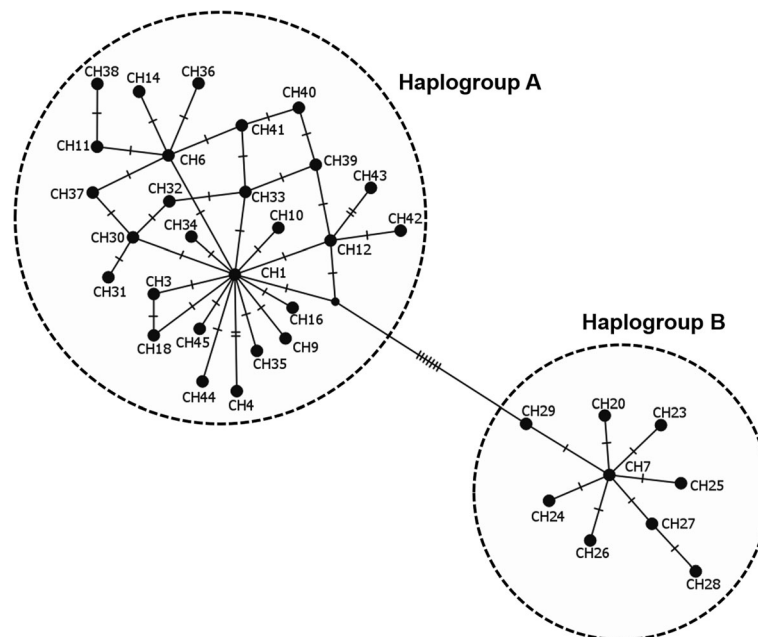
Haplogroup A

CH38
CH14
CH36
CH40
CH41
CH11
CH6
CH39
CH43
CH37
CH32
CH33
CH42
CH34
CH10
CH30
CH12
CH1
CH31
CH3
CH16
CH18
CH45
CH9
CH35
CH44
CH4

Haplogroup B

CH29
CH20
CH23
CH7
CH25
CH24
CH27
CH26
CH28